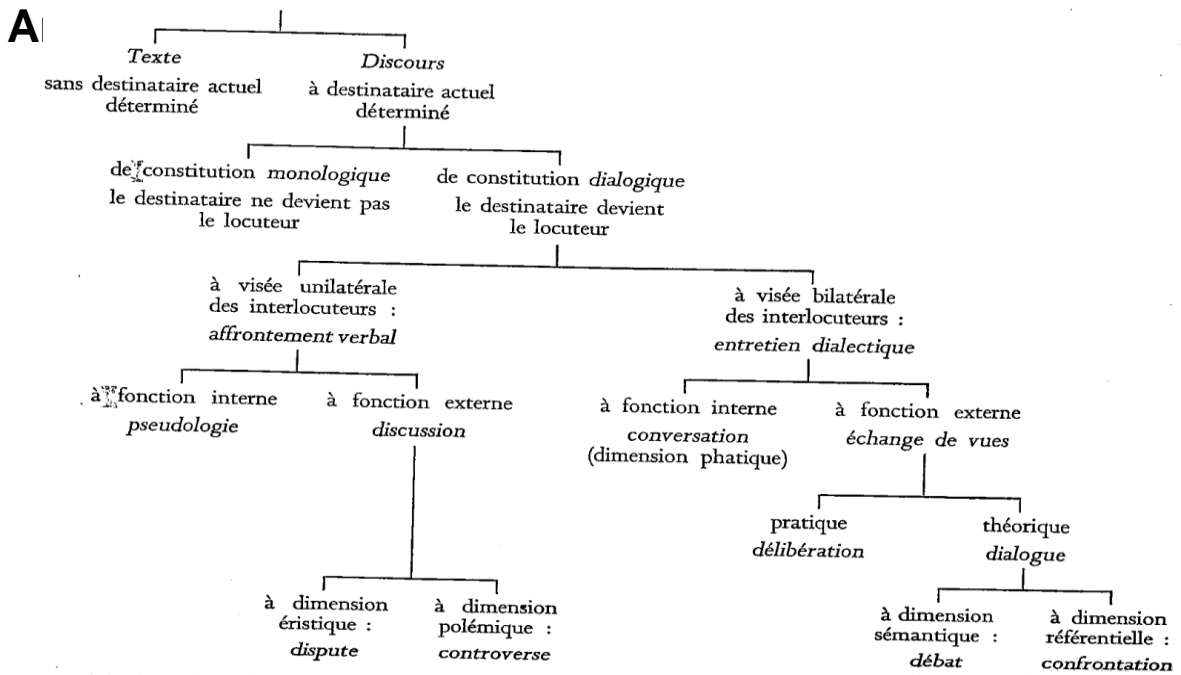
A

Texte
sans destinataire actuel déterminé

Discours
à destinataire actuel déterminé

de constitution *monologique*
le destinataire ne devient pas le locuteur

de constitution *dialogique*
le destinataire devient le locuteur

à visée unilatérale des interlocuteurs :
*affrontement verbal*

à visée bilatérale des interlocuteurs :
*entretien dialectique*

à fonction interne
*pseudologie*

à fonction externe
*discussion*

à fonction interne
*conversation*
(dimension phatique)

à fonction externe
*échange de vues*

pratique
*délibération*

théorique
*dialogue*

à dimension éristique :
*dispute*

à dimension polémique :
*controverse*

à dimension sémantique :
*débat*

à dimension référentielle :
*confrontation*